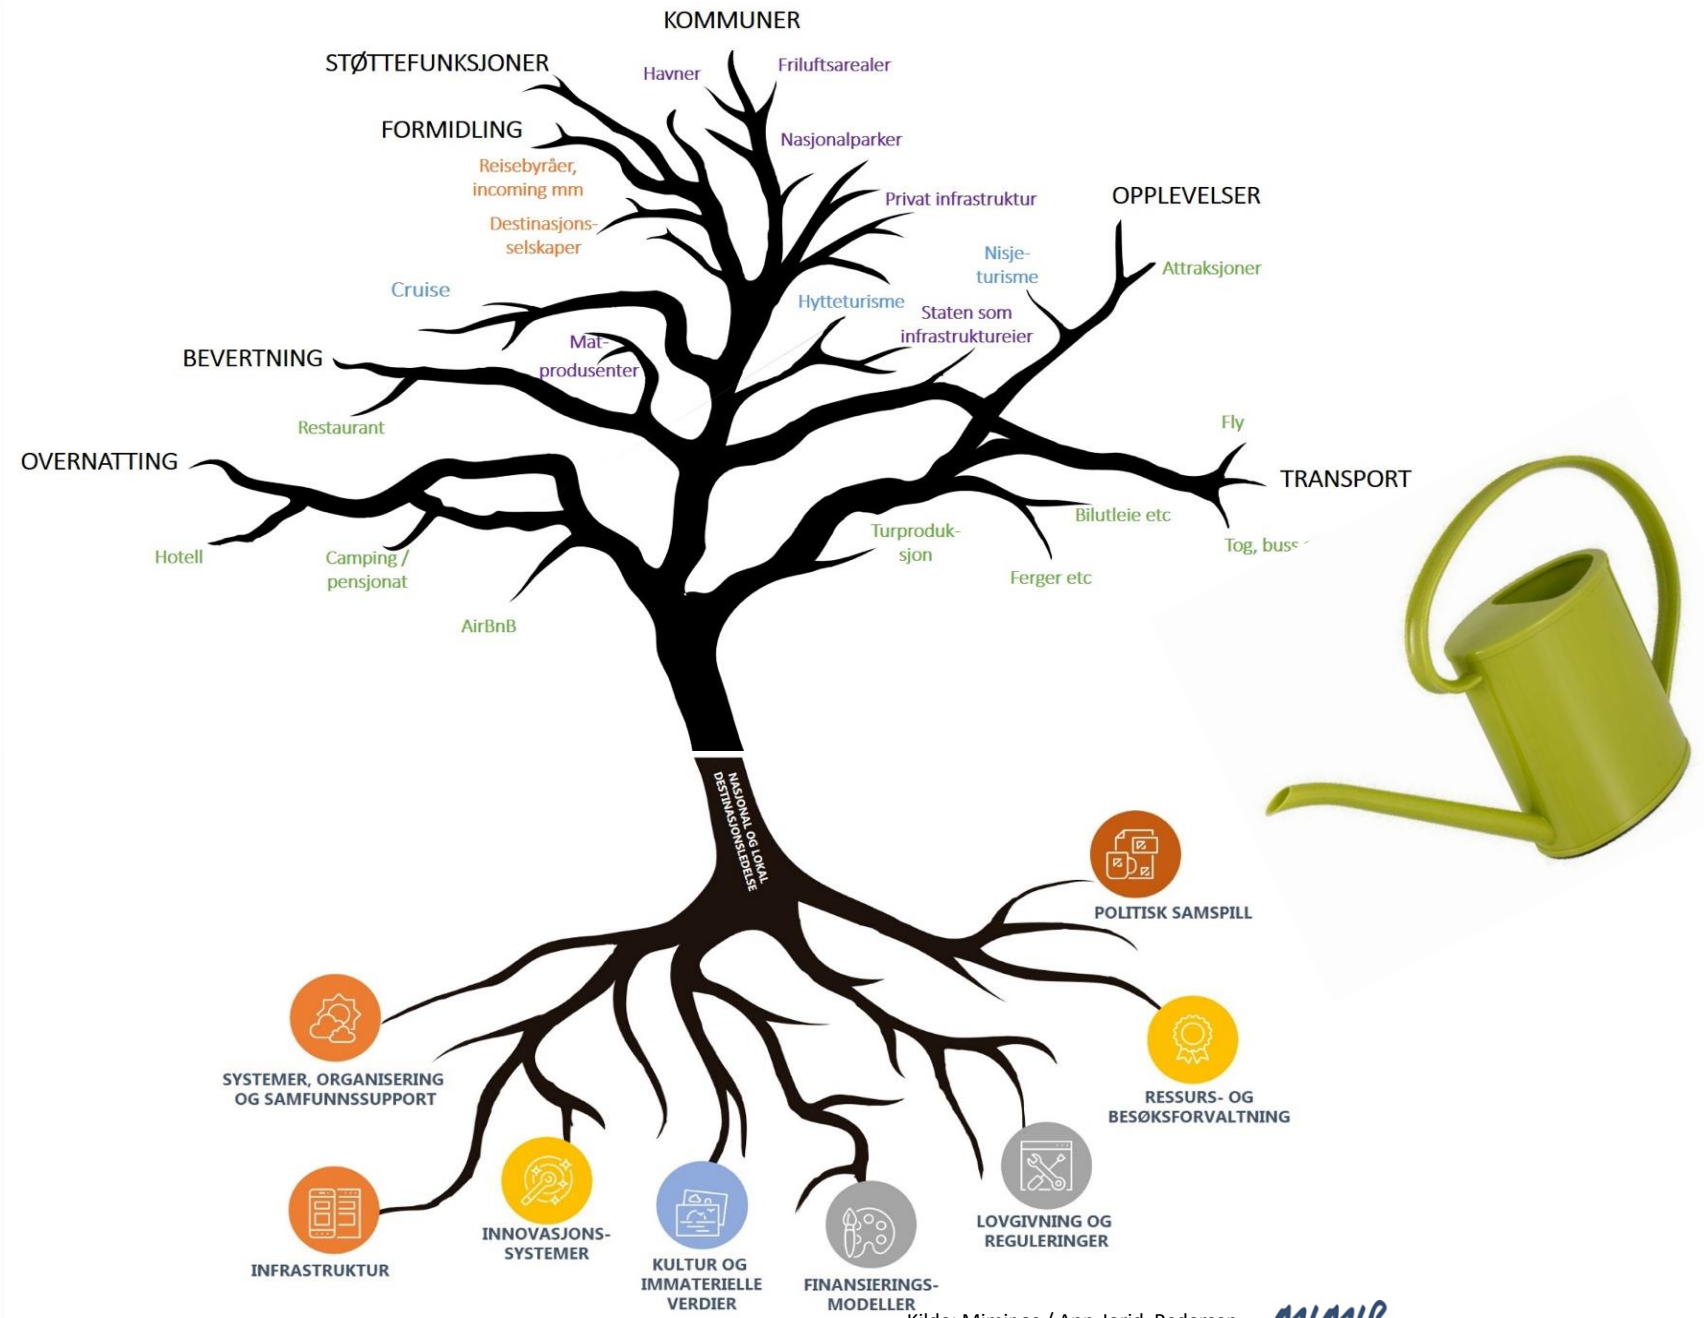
KOMMUNER

STØTTEFUNKSJONER

Havner

Friluftsarealer

FORMIDLING

Nasjonalparker

Reisebyråer, incoming mm

Destinasjons-selskaper

Privat infrastruktur

OPPLEVELSER

Nisje-turisme

Attraksjoner

Cruise

Hytteturisme

Staten som infrastruktureier

Mat-produsenter

BEVERTNING

Restaurant

Fly

OVERNATTING

TRANSPORT

Bilutleie etc

Turproduk-sjon

Tog, buss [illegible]

Hotell

Camping / pensjonat

Ferger etc

AirBnB

NASJONAL OG LOKAL DESTINASJONSLEDELSE

POLITISK SAMSPILL

SYSTEMER, ORGANISERING OG SAMFUNNSSUPPORT

RESSURS- OG BESØKSFORVALTNING

LOVGIVNING OG REGULERINGER

INFRASTRUKTUR

INNOVASJONS-SYSTEMER

KULTUR OG IMMATERIELLE VERDIER

FINANSIERINGS-MODELLER

Kilde: Mimir as / Ann-Jorid Pedersen

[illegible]